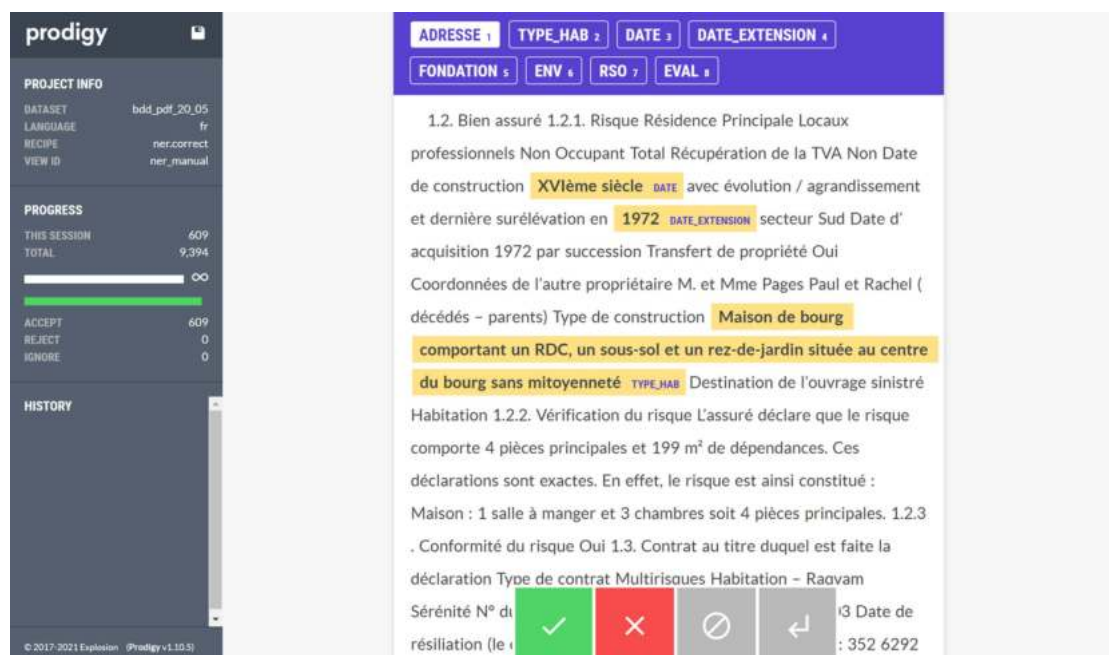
prodigy

PROJECT INFO

DATASET bdd_pdf_20_05
LANGUAGE fr
RECIPE ner.correct
VIEW ID ner_manual

PROGRESS

THIS SESSION 609
TOTAL 9,394

∞

ACCEPT 609
REJECT 0
IGNORE 0

HISTORY

© 2017-2021 Explosion (Prodigy v1.10.5)

ADRESSE 1 TYPE_HAB 2 DATE 3 DATE_EXTENSION 4 FONDATION 5 ENV 6 RSO 7 EVAL 8

1.2. Bien assuré 1.2.1. Risque Résidence Principale Locaux professionnels Non Occupant Total Récupération de la TVA Non Date de construction XVIème siècle DATE avec évolution / agrandissement et dernière surélévation en 1972 DATE_EXTENSION secteur Sud Date d' acquisition 1972 par succession Transfert de propriété Oui Coordonnées de l'autre propriétaire M. et Mme Pages Paul et Rachel ( décédés – parents) Type de construction Maison de bourg comportant un RDC, un sous-sol et un rez-de-jardin située au centre du bourg sans mitoyenneté TYPE_HAB Destination de l'ouvrage sinistré Habitation 1.2.2. Vérification du risque L'assuré déclare que le risque comporte 4 pièces principales et 199 m² de dépendances. Ces déclarations sont exactes. En effet, le risque est ainsi constitué : Maison : 1 salle à manger et 3 chambres soit 4 pièces principales. 1.2.3 . Conformité du risque Oui 1.3. Contrat au titre duquel est faite la déclaration Type de contrat Multirisques Habitation – Raqvam Sérénité N° d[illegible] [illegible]3 Date de résiliation (le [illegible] : 352 6292